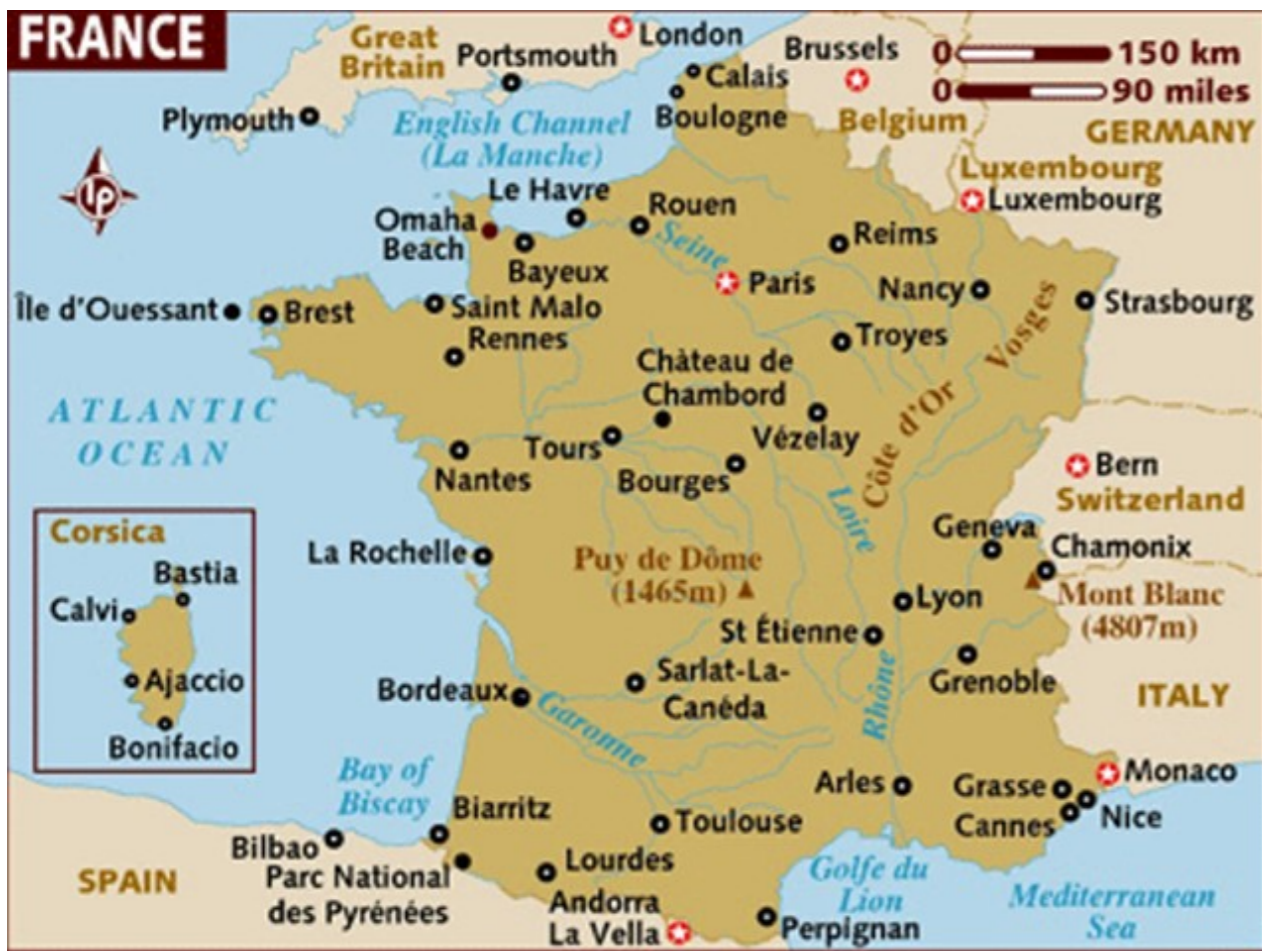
FRANCE

Great Britain
Portsmouth
London
Brussels
0 150 km
0 90 miles
Plymouth
English Channel (La Manche)
Calais
Boulogne
Belgium
GERMANY
Luxembourg
Luxembourg
LP
Le Havre
Rouen
Omaha Beach
Seine
Reims
Bayeux
Paris
Nancy
Vosges
Île d'Ouessant
Brest
Saint Malo
Strasbourg
Rennes
Troyes
Château de Chambord
Côte d'Or
ATLANTIC OCEAN
Vézelay
Tours
Nantes
Bourges
Loire
Bern
Switzerland
Corsica
Bastia
Calvi
Ajaccio
Bonifacio
La Rochelle
Puy de Dôme (1465m)
Geneva
Chamonix
Mont Blanc (4807m)
Lyon
St Étienne
Grenoble
Bordeaux
Sarlat-La-Canéda
Garonne
Rhône
ITALY
Bay of Biscay
Arles
Grasse
Monaco
Nice
Cannes
Biarritz
Toulouse
Bilbao
Parc National des Pyrénées
Lourdes
Andorra La Vella
Golfe du Lion
Perpignan
Mediterranean Sea
SPAIN